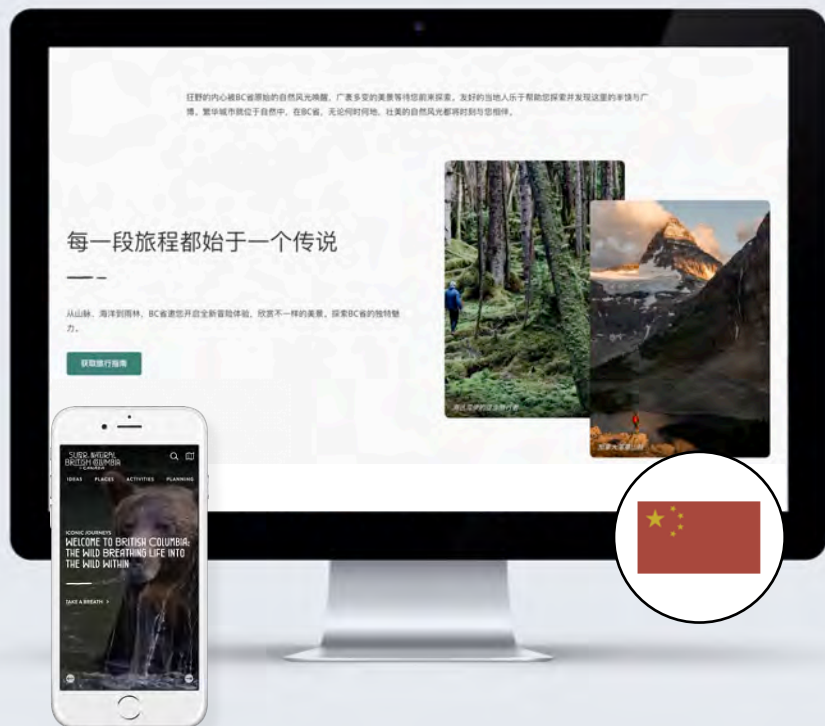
狂野的内心被BC省原始的自然风光唤醒，广袤多变的美景等待您前来探索。友好的当地人乐于帮助您探索并发现这里的丰饶与广博。繁华城市就位于自然中，在BC省，无论何时何地，壮美的自然风光都将时刻与您相伴。

每一段旅程都始于一个传说

从山脉、海洋到雨林，BC省邀您开启全新冒险体验，欣赏不一样的美景，探索BC省的独特魅力。

获取旅行指南

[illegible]

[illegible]

SUPER, NATURAL BRITISH COLUMBIA CANADA

IDEAS PLACES ACTIVITIES PLANNING

ICONIC JOURNEYS

WELCOME TO BRITISH COLUMBIA: THE WILD BREATHING LIFE INTO THE WILD WITHIN

TAKE A BREATH